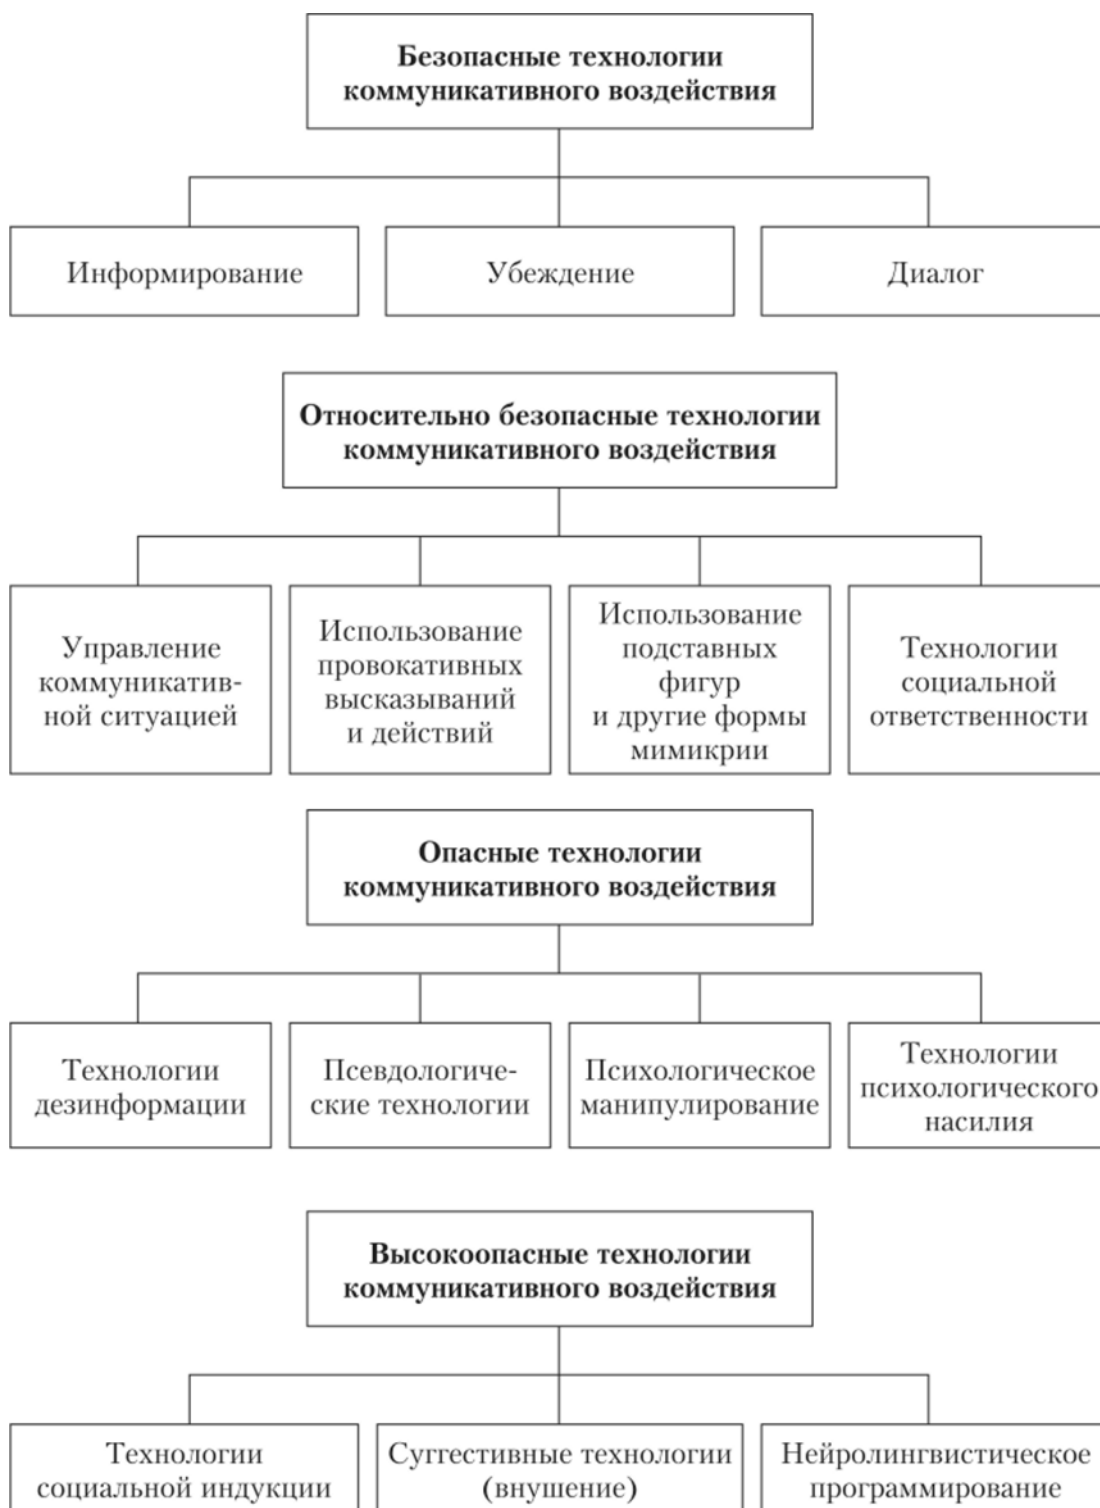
Безопасные технологии коммуникативного воздействия

Информирование

Убеждение

Диалог

Относительно безопасные технологии коммуникативного воздействия

Управление коммуникативной ситуацией

Использование провокативных высказываний и действий

Использование подставных фигур и другие формы мимикрии

Технологии социальной ответственности

Опасные технологии коммуникативного воздействия

Технологии дезинформации

Псевдологические технологии

Психологическое манипулирование

Технологии психологического насилия

Высокоопасные технологии коммуникативного воздействия

Технологии социальной индукции

Суггестивные технологии (внушение)

Нейролингвистическое программирование